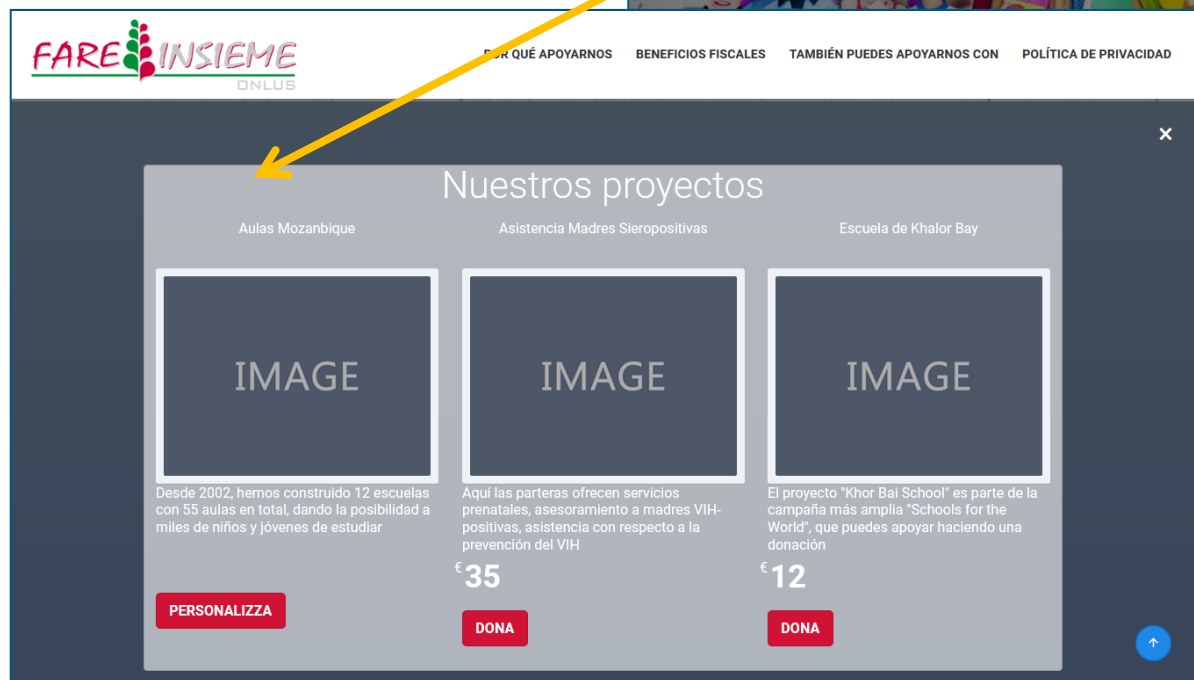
FARE INSIEME
ONLUS

POR QUÉ APOYARNOS BENEFICIOS FISCALES TAMBIÉN PUEDES APOYARNOS CON POLÍTICA DE PRIVACIDAD

×

Nuestros proyectos

Aulas Mozanbique

IMAGE

Desde 2002, hemos construido 12 escuelas con 55 aulas en total, dando la posibilidad a miles de niños y jóvenes de estudiar

PERSONALIZZA

Asistencia Madres Sieropositivas

IMAGE

Aquí las parteras ofrecen servicios prenatales, asesoramiento a madres VIH-positivas, asistencia con respecto a la prevención del VIH

€35

DONA

Escuela de Khalor Bay

IMAGE

El proyecto "Khor Bai School" es parte de la campaña más amplia "Schools for the World", que puedes apoyar haciendo una donación

€12

DONA